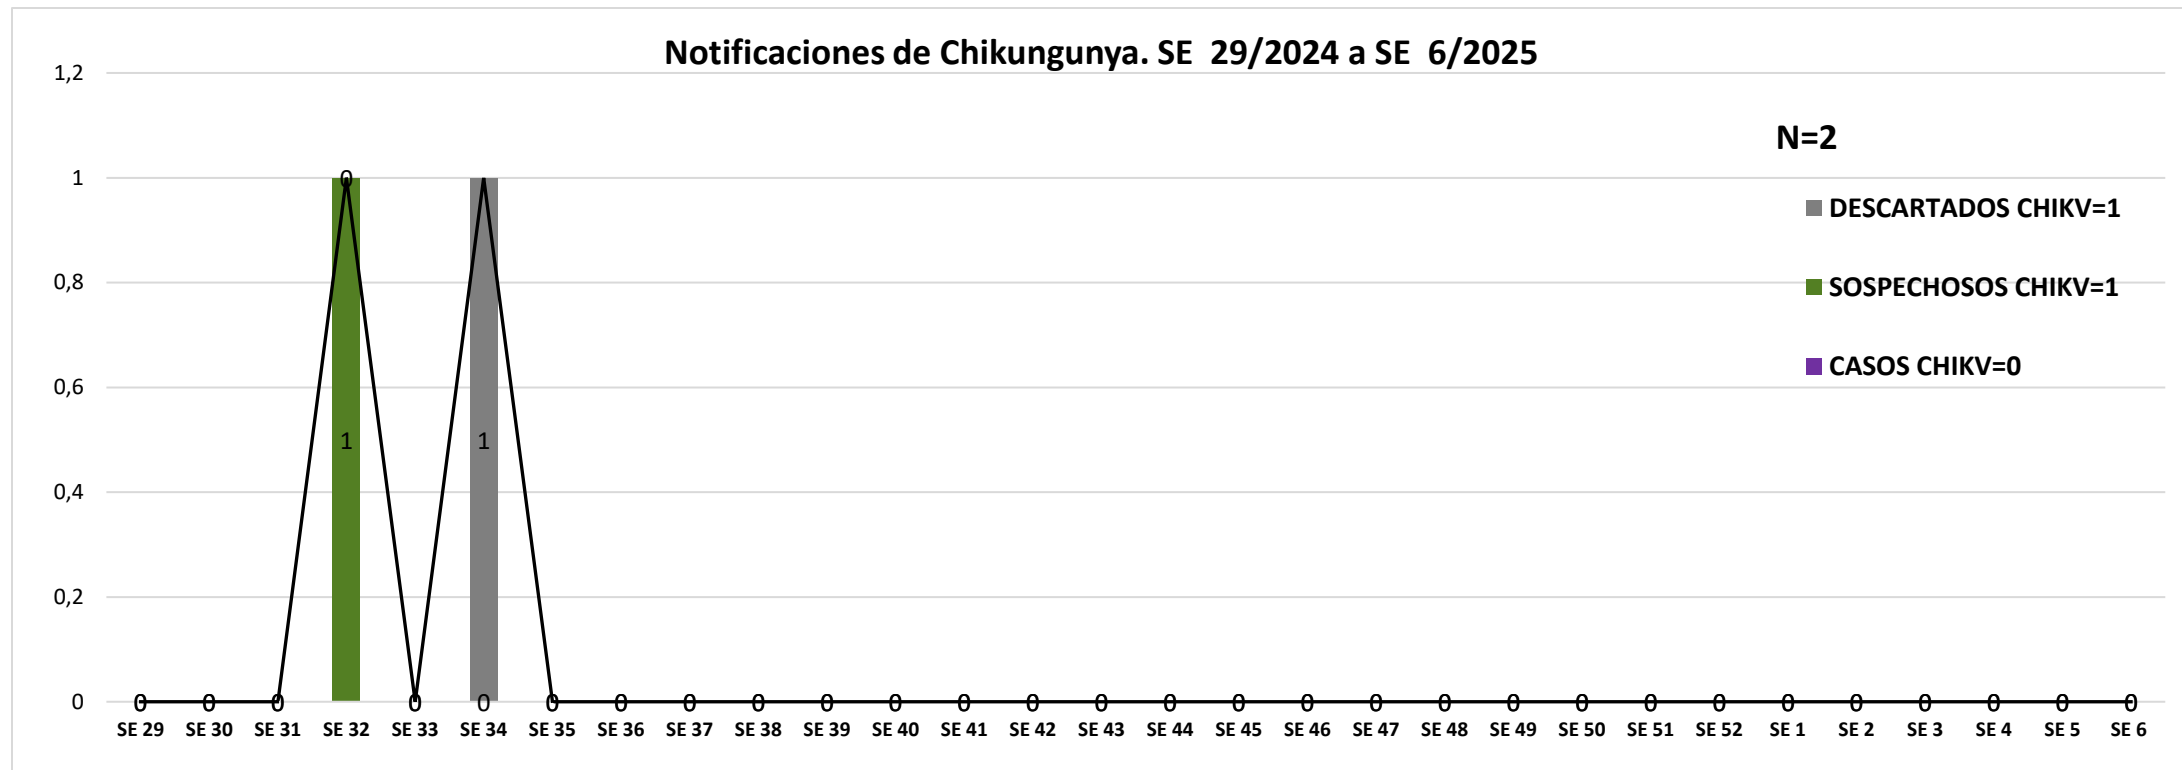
Notificaciones de Chikungunya. SE 29/2024 a SE 6/2025

N=2

DESCARTADOS CHIKV=1

SOSPECHOSOS CHIKV=1

CASOS CHIKV=0

1,2
1
0,8
0,6
0,4
0,2
0

0 0 0 0 1 0 0 0 1 0 0 0 0 0 0 0 0 0 0 0 0 0 0 0 0 0 0 0 0 0 0 0 0 0

SE 29 SE 30 SE 31 SE 32 SE 33 SE 34 SE 35 SE 36 SE 37 SE 38 SE 39 SE 40 SE 41 SE 42 SE 43 SE 44 SE 45 SE 46 SE 47 SE 48 SE 49 SE 50 SE 51 SE 52 SE 1 SE 2 SE 3 SE 4 SE 5 SE 6